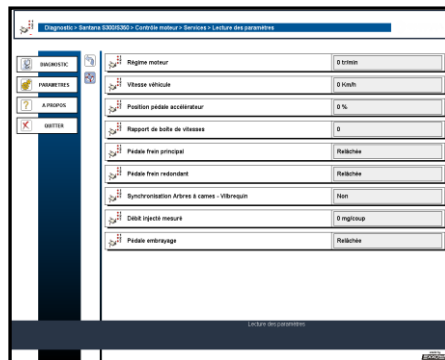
Diagnostic > Santana S300/S350 > Contrôle moteur > Services > Lecture des paramètres

DIAGNOSTIC
PARAMETRES
A PROPOS
QUITTER

| | |
|---|---|
| Régime moteur | 0 tr/min |
| Vitesse véhicule | 0 Km/h |
| Position pédale accélérateur | 0 % |
| Rapport de boîte de vitesses | 0 |
| Pédale frein principal | Relâchée |
| Pédale frein redondant | Relâchée |
| Synchronisation Arbres à cames - Vilbrequin | Non |
| Débit injecté mesuré | 0 mg/coup |
| Pédale embrayage | Relâchée |

Lecture des paramètres